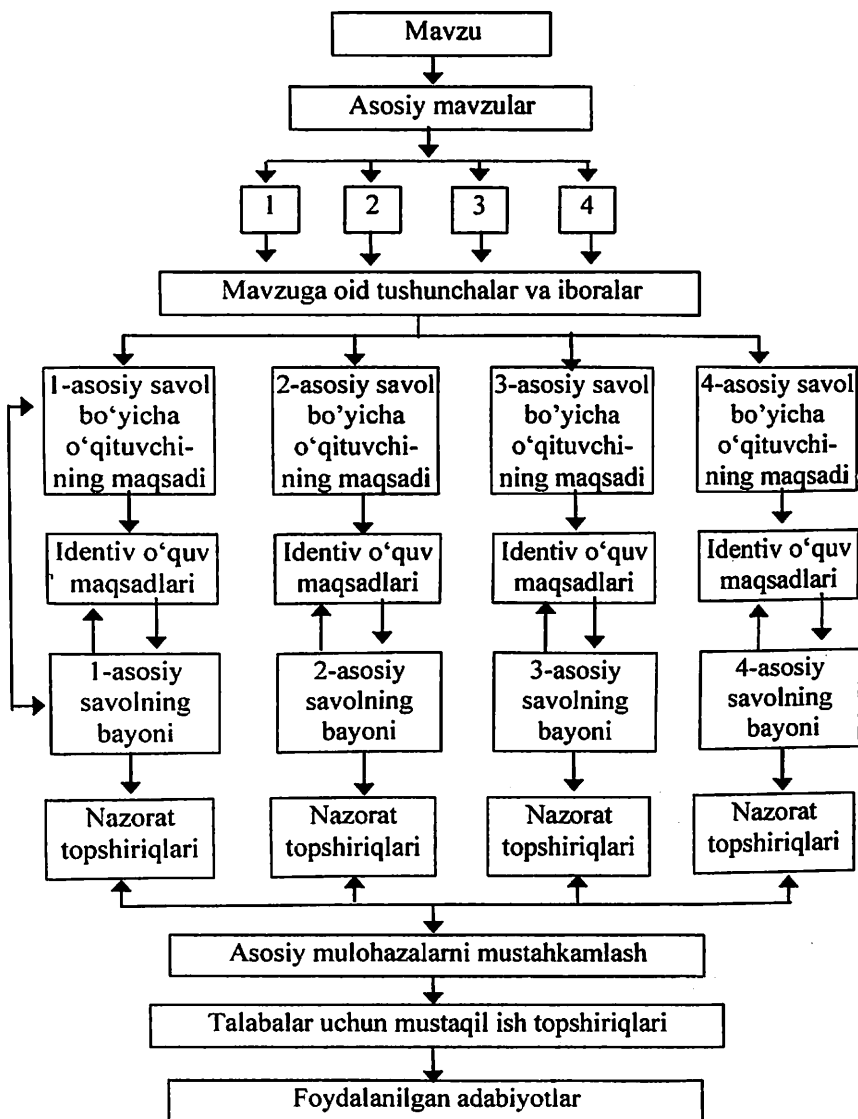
Mavzu

Asosiy mavzular

1

2

3

4

Mavzuga oid tushunchalar va iboralar

1-asosiy savol bo‘yicha o‘qituvchining maqsadi

Identiv o‘quv maqsadlari

1-asosiy savolning bayoni

Nazorat topshiriqlari

2-asosiy savol bo‘yicha o‘qituvchining maqsadi

Identiv o‘quv maqsadlari

2-asosiy savolning bayoni

Nazorat topshiriqlari

3-asosiy savol bo‘yicha o‘qituvchining maqsadi

Identiv o‘quv maqsadlari

3-asosiy savolning bayoni

Nazorat topshiriqlari

4-asosiy savol bo‘yicha o‘qituvchining maqsadi

Identiv o‘quv maqsadlari

4-asosiy savolning bayoni

Nazorat topshiriqlari

Asosiy mulohazalarni mustahkamlash

Talabalar uchun mustaqil ish topshiriqlari

Foydalanilgan adabiyotlar